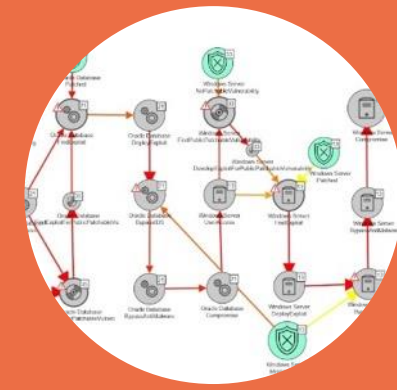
Database Patched

Oracle Database FindExploit

Oracle Database DeployExploit

Windows Server NoPublicKnownVulnerability

Windows Server FindPublicPatchableVulnerability

Windows Server DevelopExploitForPublicPatchableVulnerability

Windows Server Patched

Windows Server Compromise

Oracle Database BypassIDS

Windows Server UserAccess

Windows Server FindExploit

Windows Server BypassAntiMalware

Oracle Database FindExploitForPublicPatchableVuln

Oracle Database BypassAntiMalware

Oracle Database Compromise

Windows Server DeployExploit

Oracle Database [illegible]PatchableVulnera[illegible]

Windows Server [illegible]